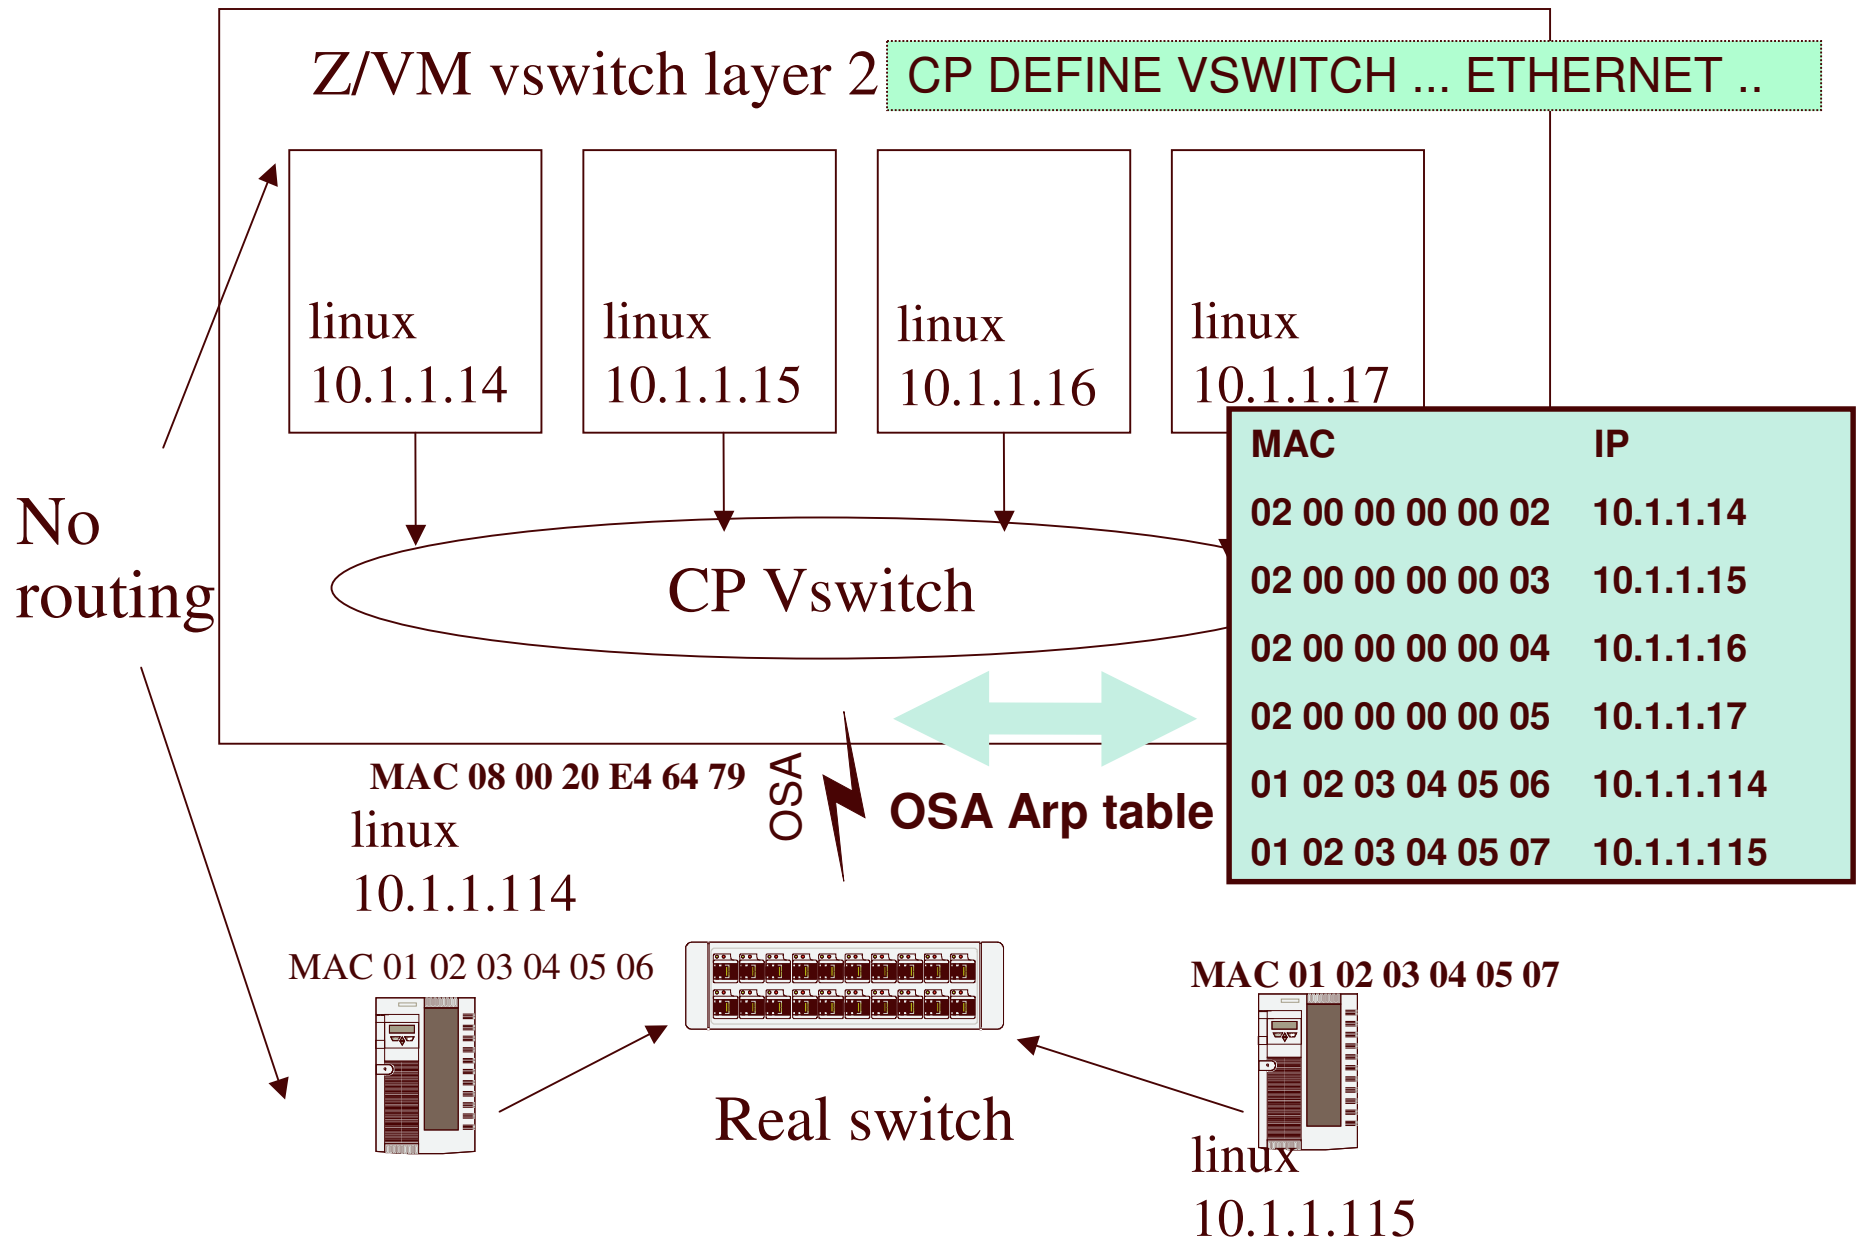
Z/VM vswitch layer 2

CP DEFINE VSWITCH ... ETHERNET ..

linux
10.1.1.14

linux
10.1.1.15

linux
10.1.1.16

linux
10.1.1.17

| MAC | IP |
|---|---|
| 02 00 00 00 00 02 | 10.1.1.14 |
| 02 00 00 00 00 03 | 10.1.1.15 |
| 02 00 00 00 00 04 | 10.1.1.16 |
| 02 00 00 00 00 05 | 10.1.1.17 |
| 01 02 03 04 05 06 | 10.1.1.114 |
| 01 02 03 04 05 07 | 10.1.1.115 |

No routing

CP Vswitch

MAC 08 00 20 E4 64 79

OSA

OSA Arp table

linux
10.1.1.114

MAC 01 02 03 04 05 06

MAC 01 02 03 04 05 07

Real switch

linux
10.1.1.115